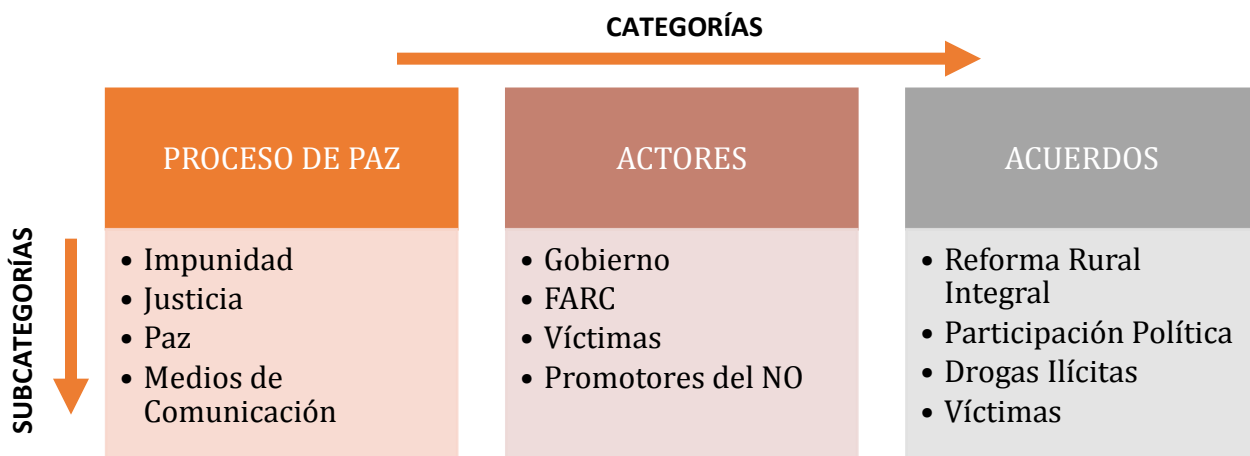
CATEGORÍAS

SUBCATEGORÍAS

PROCESO DE PAZ

• Impunidad
• Justicia
• Paz
• Medios de Comunicación

ACTORES

• Gobierno
• FARC
• Víctimas
• Promotores del NO

ACUERDOS

• Reforma Rural Integral
• Participación Política
• Drogas Ilícitas
• Víctimas